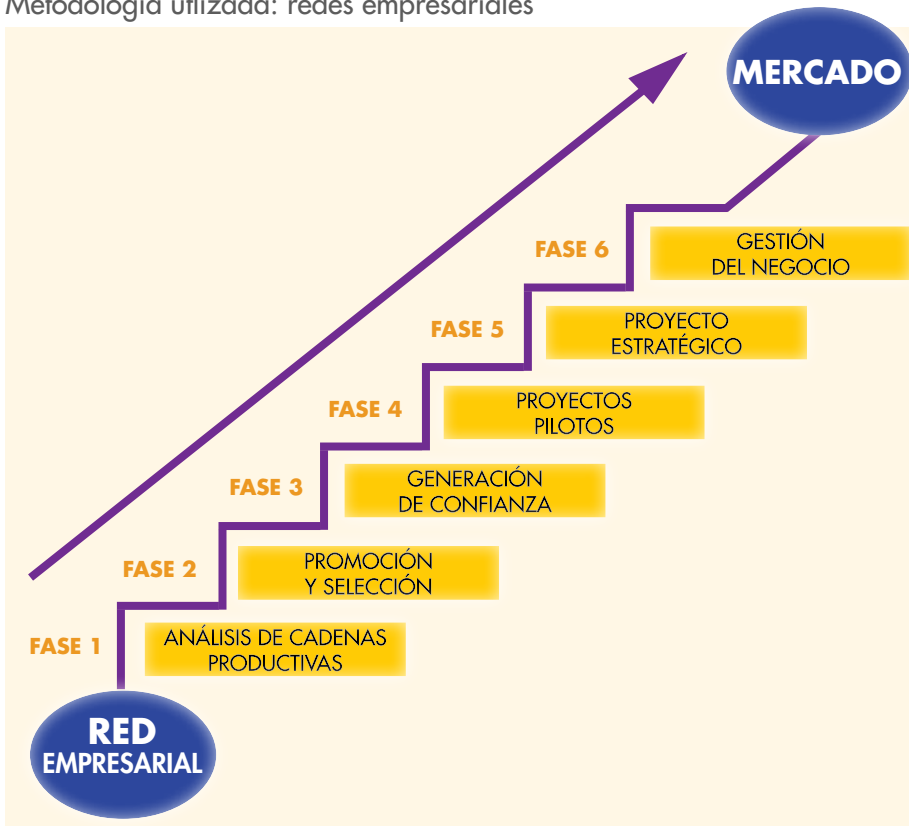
Metodología utilizada: redes empresariales

MERCADO

FASE 6

GESTIÓN DEL NEGOCIO

FASE 5

PROYECTO ESTRATÉGICO

FASE 4

PROYECTOS PILOTOS

FASE 3

GENERACIÓN DE CONFIANZA

FASE 2

PROMOCIÓN Y SELECCIÓN

FASE 1

ANÁLISIS DE CADENAS PRODUCTIVAS

RED EMPRESARIAL